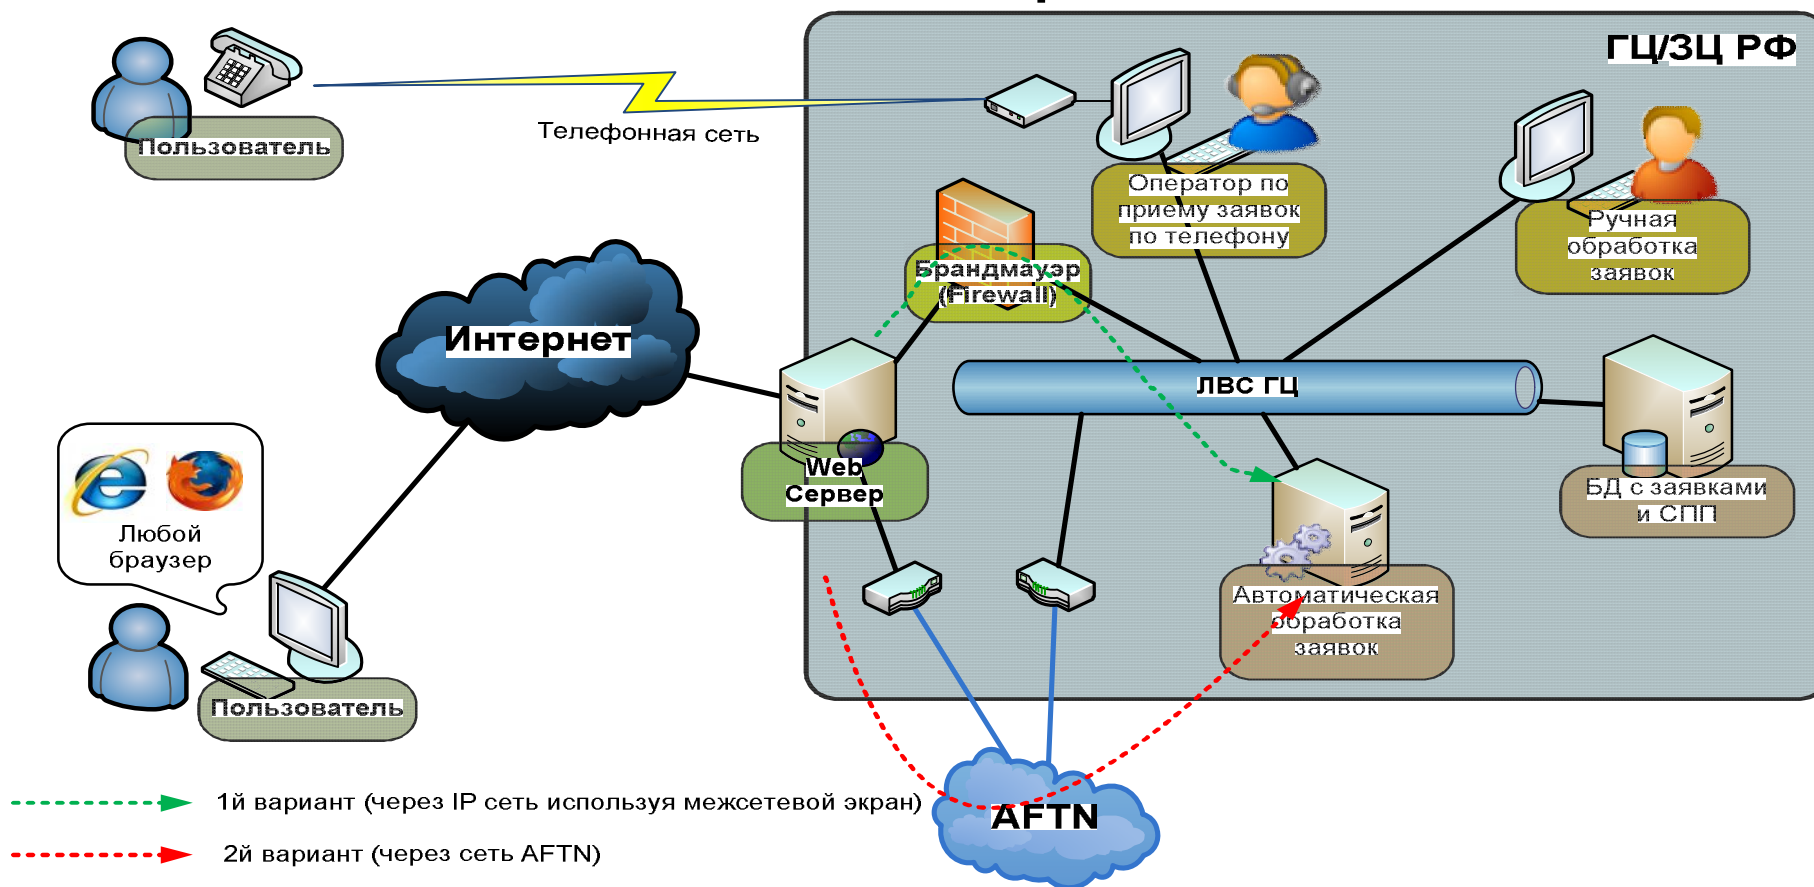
ГЦ/ЗЦ РФ

Пользователь

Телефонная сеть

Оператор по приему заявок по телефону

Ручная обработка заявок

Брандмауэр (Firewall)

Интернет

ЛВС ГЦ

Web Сервер

БД с заявками и СПП

Любой браузер

Автоматическая обработка заявок

Пользователь

AFTN

1й вариант (через IP сеть используя межсетевой экран)

2й вариант (через сеть AFTN)